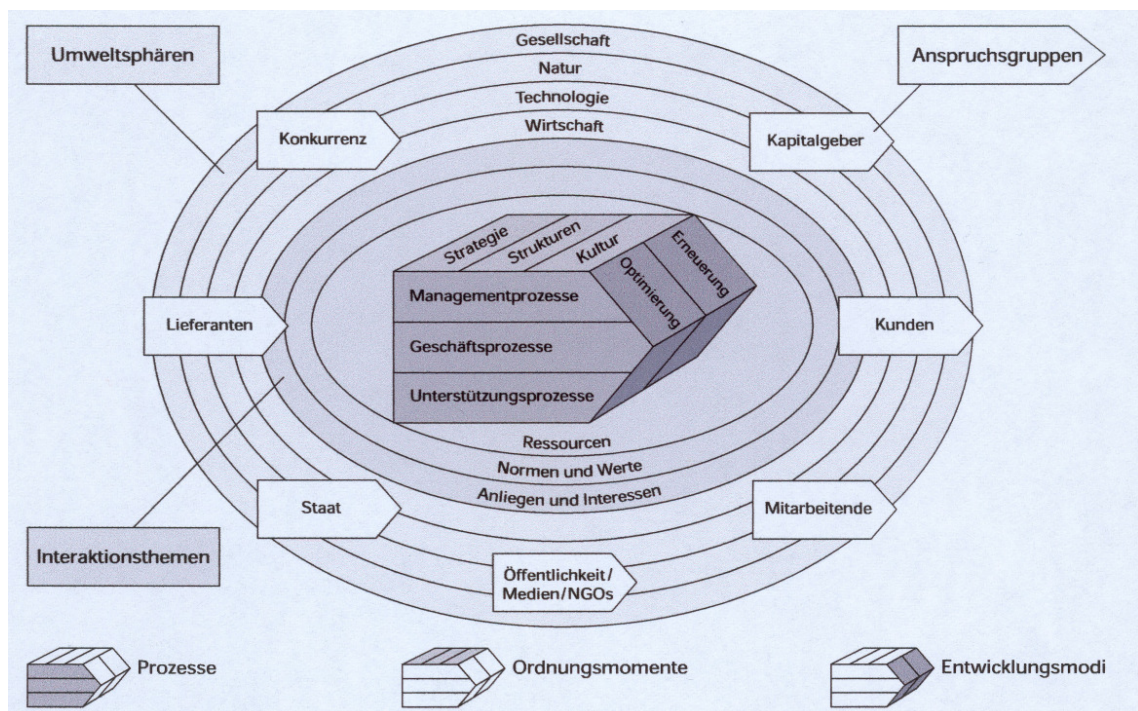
Umweltsphären

Gesellschaft

Natur

Technologie

Wirtschaft

Anspruchsgruppen

Konkurrenz

Kapitalgeber

Strategie

Strukturen

Kultur

Erneuerung

Optimierung

Managementprozesse

Geschäftsprozesse

Unterstützungsprozesse

Lieferanten

Kunden

Ressourcen

Normen und Werte

Anliegen und Interessen

Staat

Mitarbeitende

Interaktionsthemen

Öffentlichkeit/ Medien/NGOs

Prozesse

Ordnungsmomente

Entwicklungsmodi